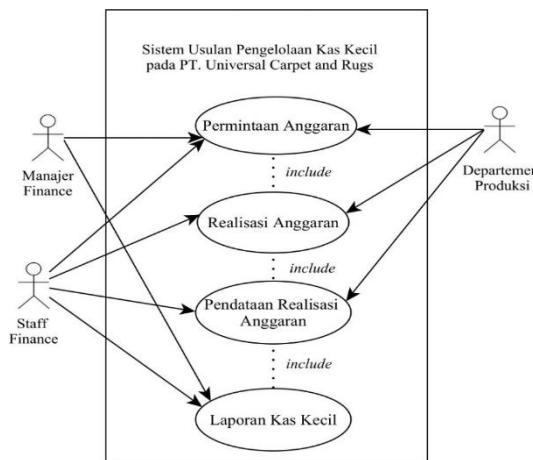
Sistem Usulan Pengelolaan Kas Kecil pada PT. Universal Carpet and Rugs

Manajer Finance

Permintaan Anggaran

Departemen Produksi

include

Realisasi Anggaran

include

Staff Finance

Pendataan Realisasi Anggaran

include

Laporan Kas Kecil